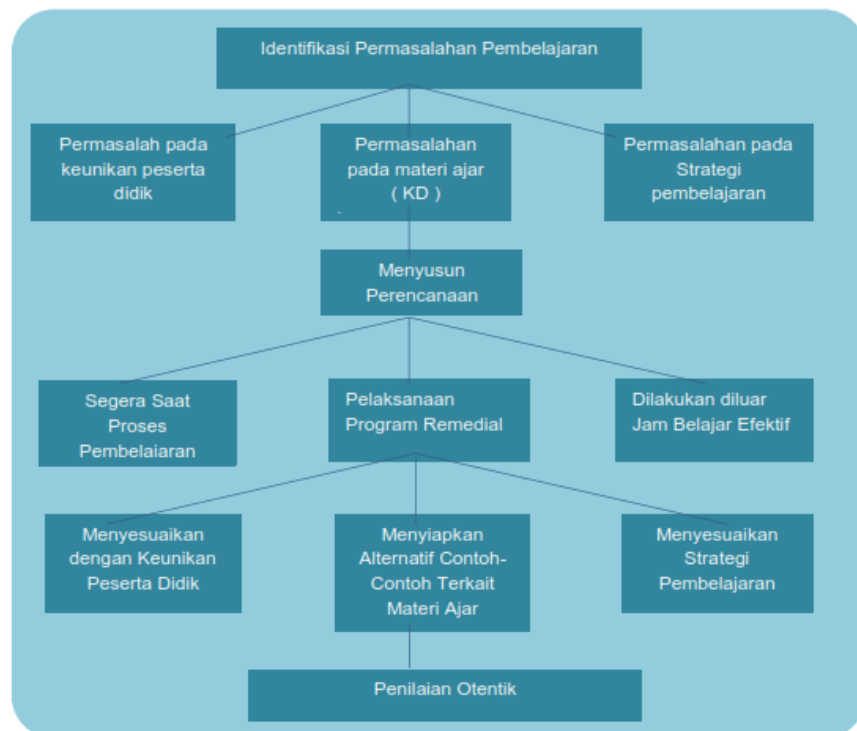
Identifikasi Permasalahan Pembelajaran

Permasalah pada keunikan peserta didik

Permasalahan pada materi ajar ( KD )

Permasalahan pada Strategi pembelajaran

Menyusun Perencanaan

Segera Saat Proses Pembelajaran

Pelaksanaan Program Remedial

Dilakukan diluar Jam Belajar Efektif

Menyesuaikan dengan Keunikan Peserta Didik

Menyiapkan Alternatif Contoh-Contoh Terkait Materi Ajar

Menyesuaikan Strategi Pembelajaran

Penilaian Otentik